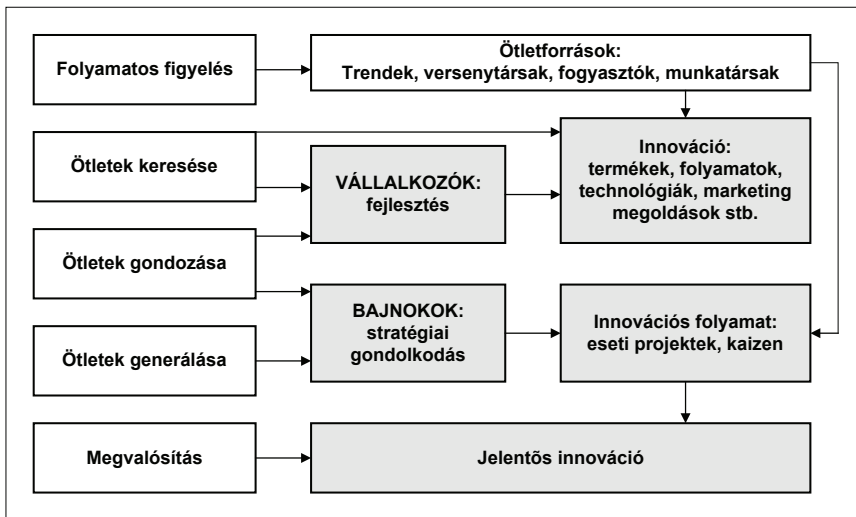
Folyamatos figyelés

Ötletforrások:
Trendek, versenytársak, fogyasztók, munkatársak

Ötletek keresése

VÁLLALKOZÓK:
fejlesztés

Innováció:
termékek, folyamatok, technológiák, marketing megoldások stb.

Ötletek gondozása

BAJNOKOK:
stratégiai gondolkodás

Ötletek generálása

Innovációs folyamat:
eseti projektek, kaizen

Megvalósítás

Jelentős innováció